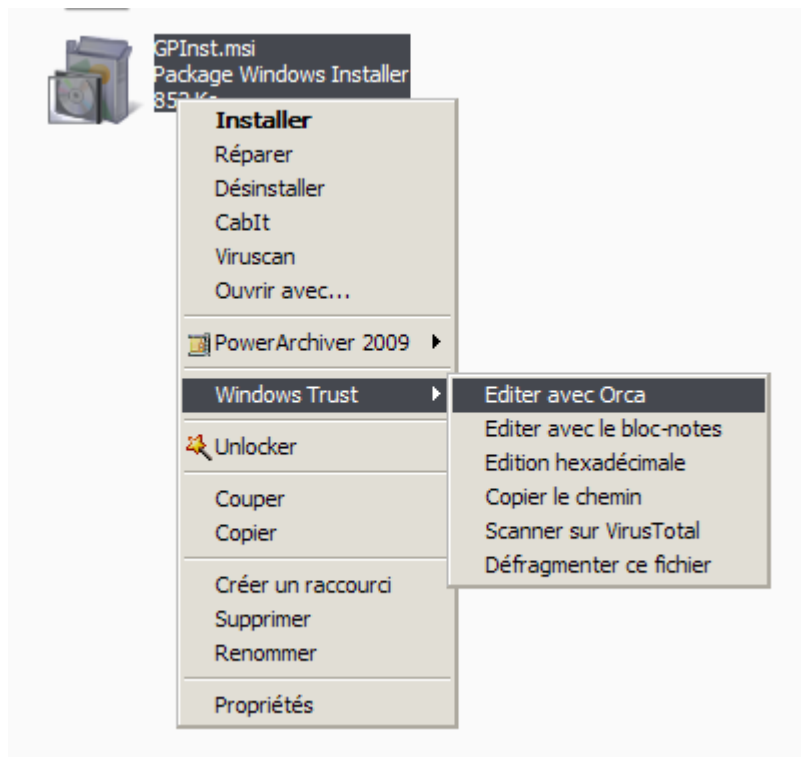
GPInst.msi
Package Windows Installer
852 Ko

Installer
Réparer
Désinstaller
CabIt
Viruscan
Ouvrir avec...

PowerArchiver 2009

Windows Trust

Unlocker

Couper
Copier

Créer un raccourci
Supprimer
Renommer

Propriétés

Editer avec Orca
Editer avec le bloc-notes
Edition hexadécimale
Copier le chemin
Scanner sur VirusTotal
Défragmenter ce fichier